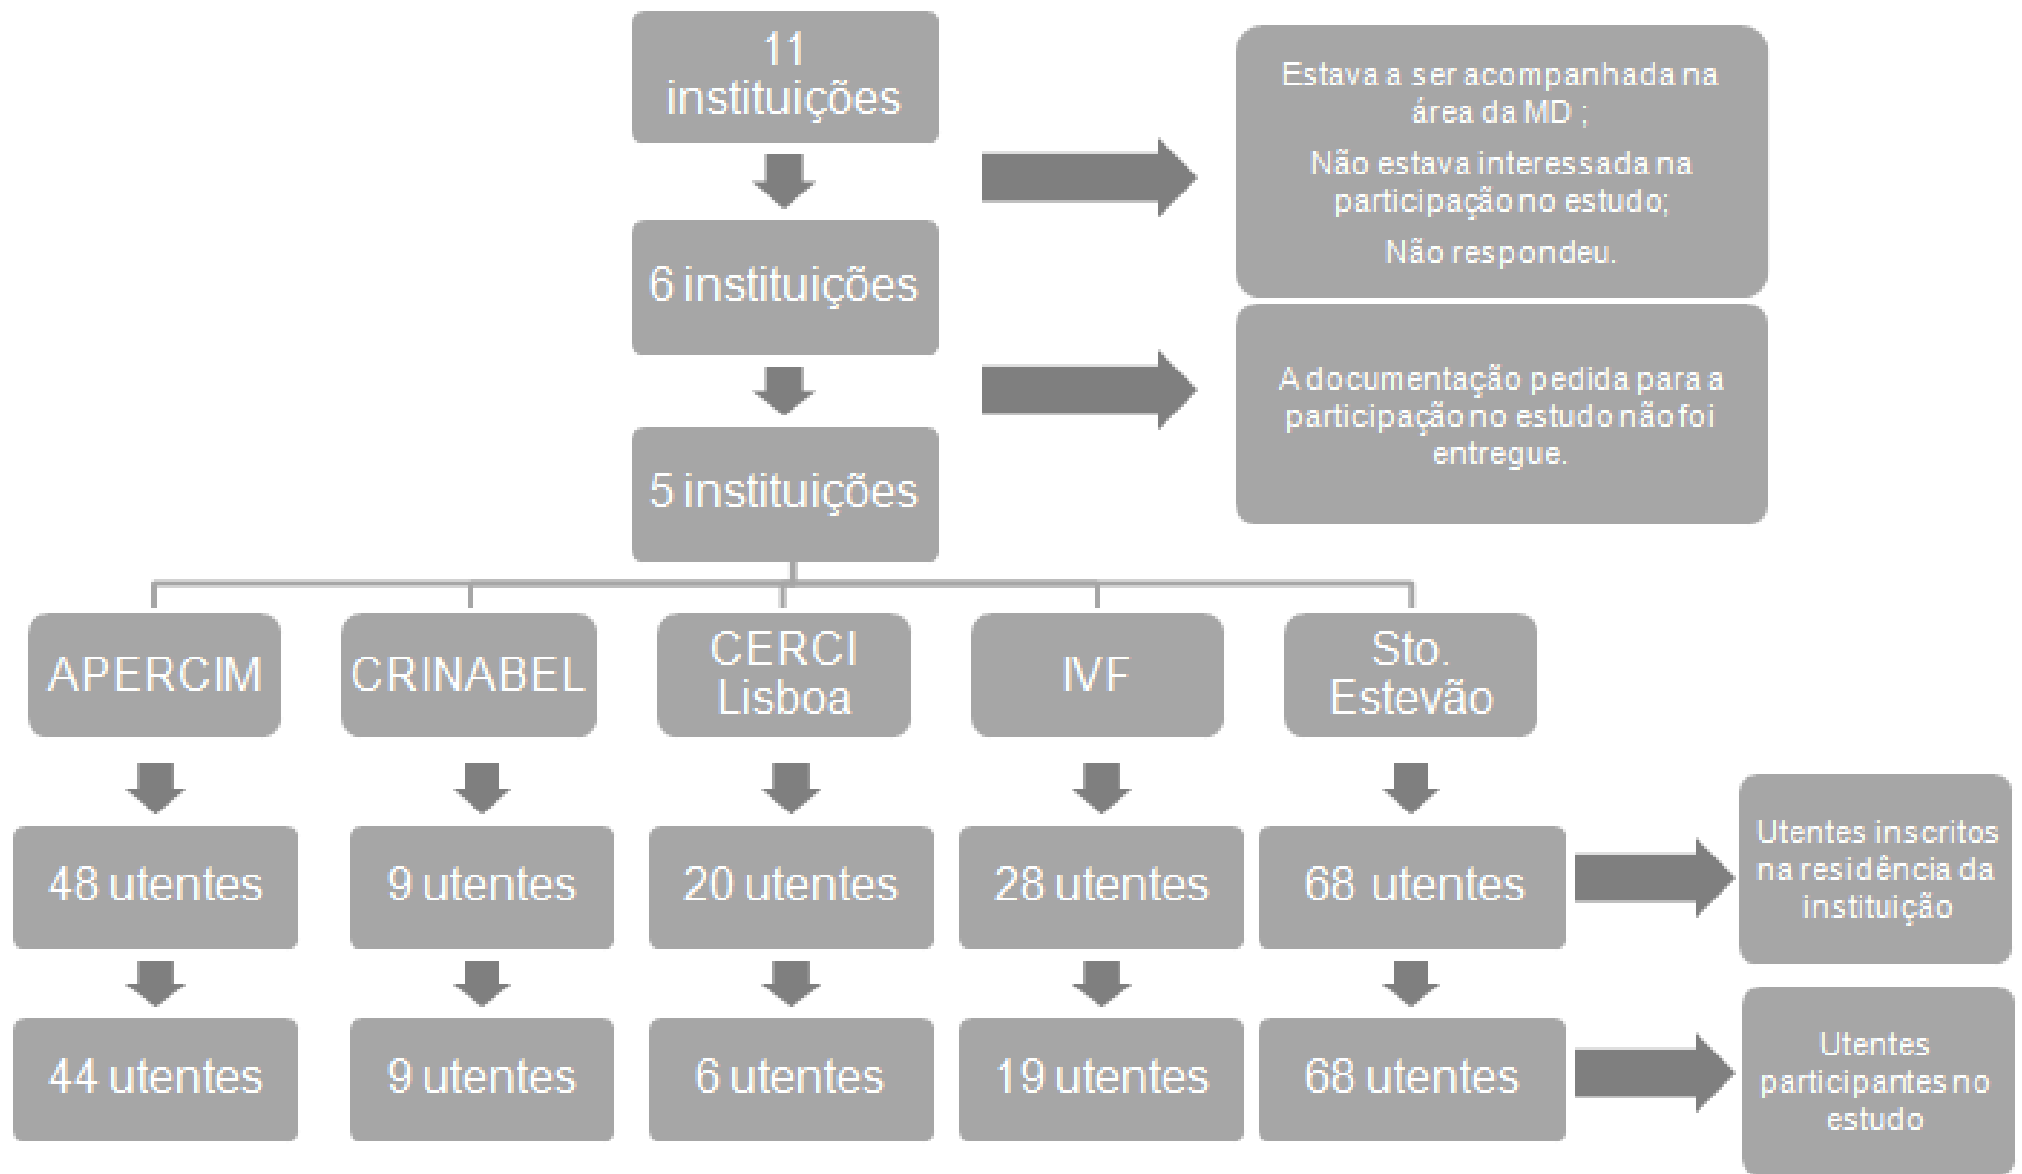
11 instituições

Estava a ser acompanhada na área da MD ;

Não estava interessada na participação no estudo;

Não respondeu.

6 instituições

A documentação pedida para a participação no estudo não foi entregue.

5 instituições

APERCIM

CRINABEL

CERCI Lisboa

IVF

Sto. Estevão

48 utentes

9 utentes

20 utentes

28 utentes

68 utentes

Utentes inscritos na residência da instituição

44 utentes

9 utentes

6 utentes

19 utentes

68 utentes

Utentes participantes no estudo